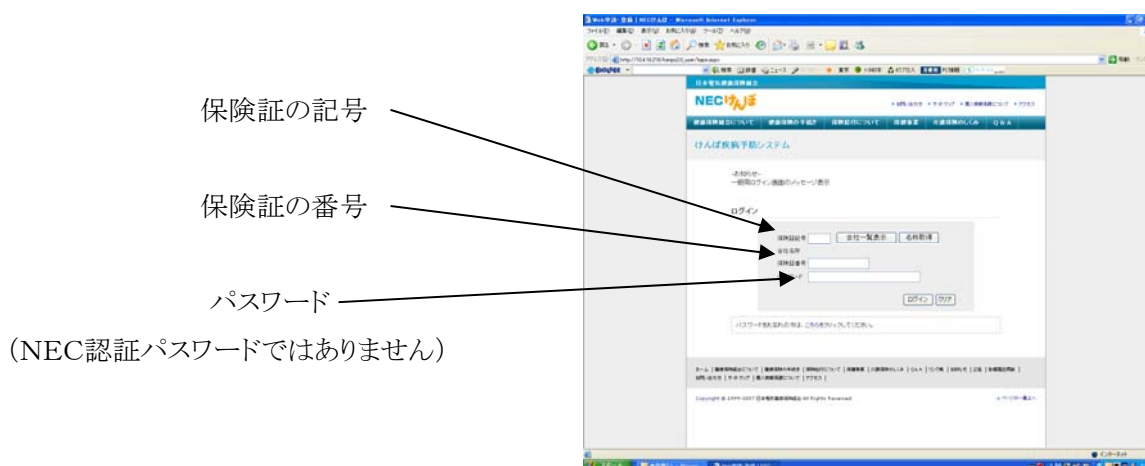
保険証の記号

保険証の番号

パスワード

（NEC認証パスワードではありません）

NECけんぽ

けんぽ疾病予防システム

-お知らせ-
一般用ログイン画面のメッセージ表示

ログイン

保険証記号
会社一覧表示
名称取得
会社名称
保険証番号
ログイン
クリア